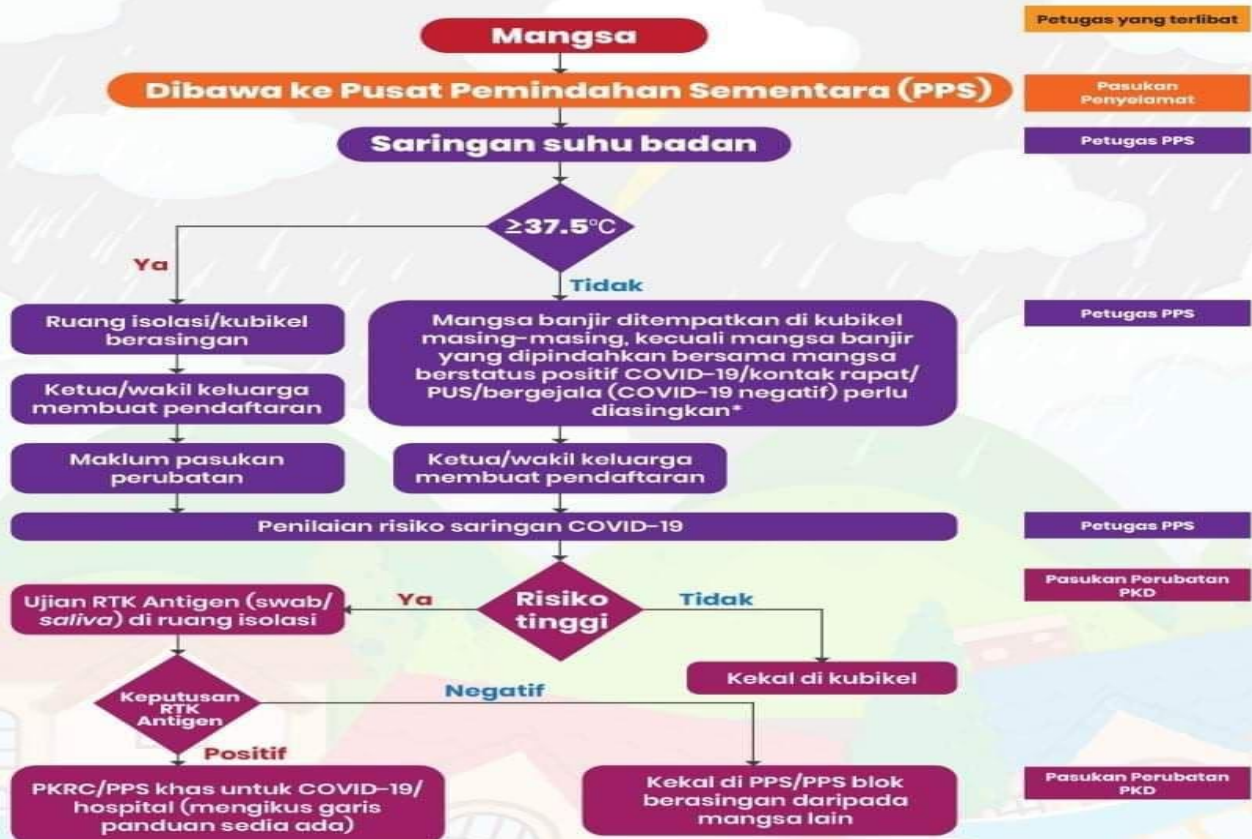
Petugas yang terlibat

Mangsa

Dibawa ke Pusat Pemindahan Sementara (PPS)

Pasukan Penyelamat

Saringan suhu badan

Petugas PPS

≥37.5°C

Ya

Tidak

Ruang isolasi/kubikel berasingan

Mangsa banjir ditempatkan di kubikel masing-masing, kecuali mangsa banjir yang dipindahkan bersama mangsa berstatus positif COVID-19/kontak rapat/PUS/bergejala (COVID-19 negatif) perlu diasingkan*

Petugas PPS

Ketua/wakil keluarga membuat pendaftaran

Maklum pasukan perubatan

Ketua/wakil keluarga membuat pendaftaran

Penilaian risiko saringan COVID-19

Petugas PPS

Ujian RTK Antigen (swab/saliva) di ruang isolasi

Ya

Risiko tinggi

Tidak

Pasukan Perubatan PKD

Kekal di kubikel

Keputusan RTK Antigen

Negatif

Positif

PKRC/PPS khas untuk COVID-19/hospital (mengikus garis panduan sedia ada)

Kekal di PPS/PPS blok berasingan daripada mangsa lain

Pasukan Perubatan PKD